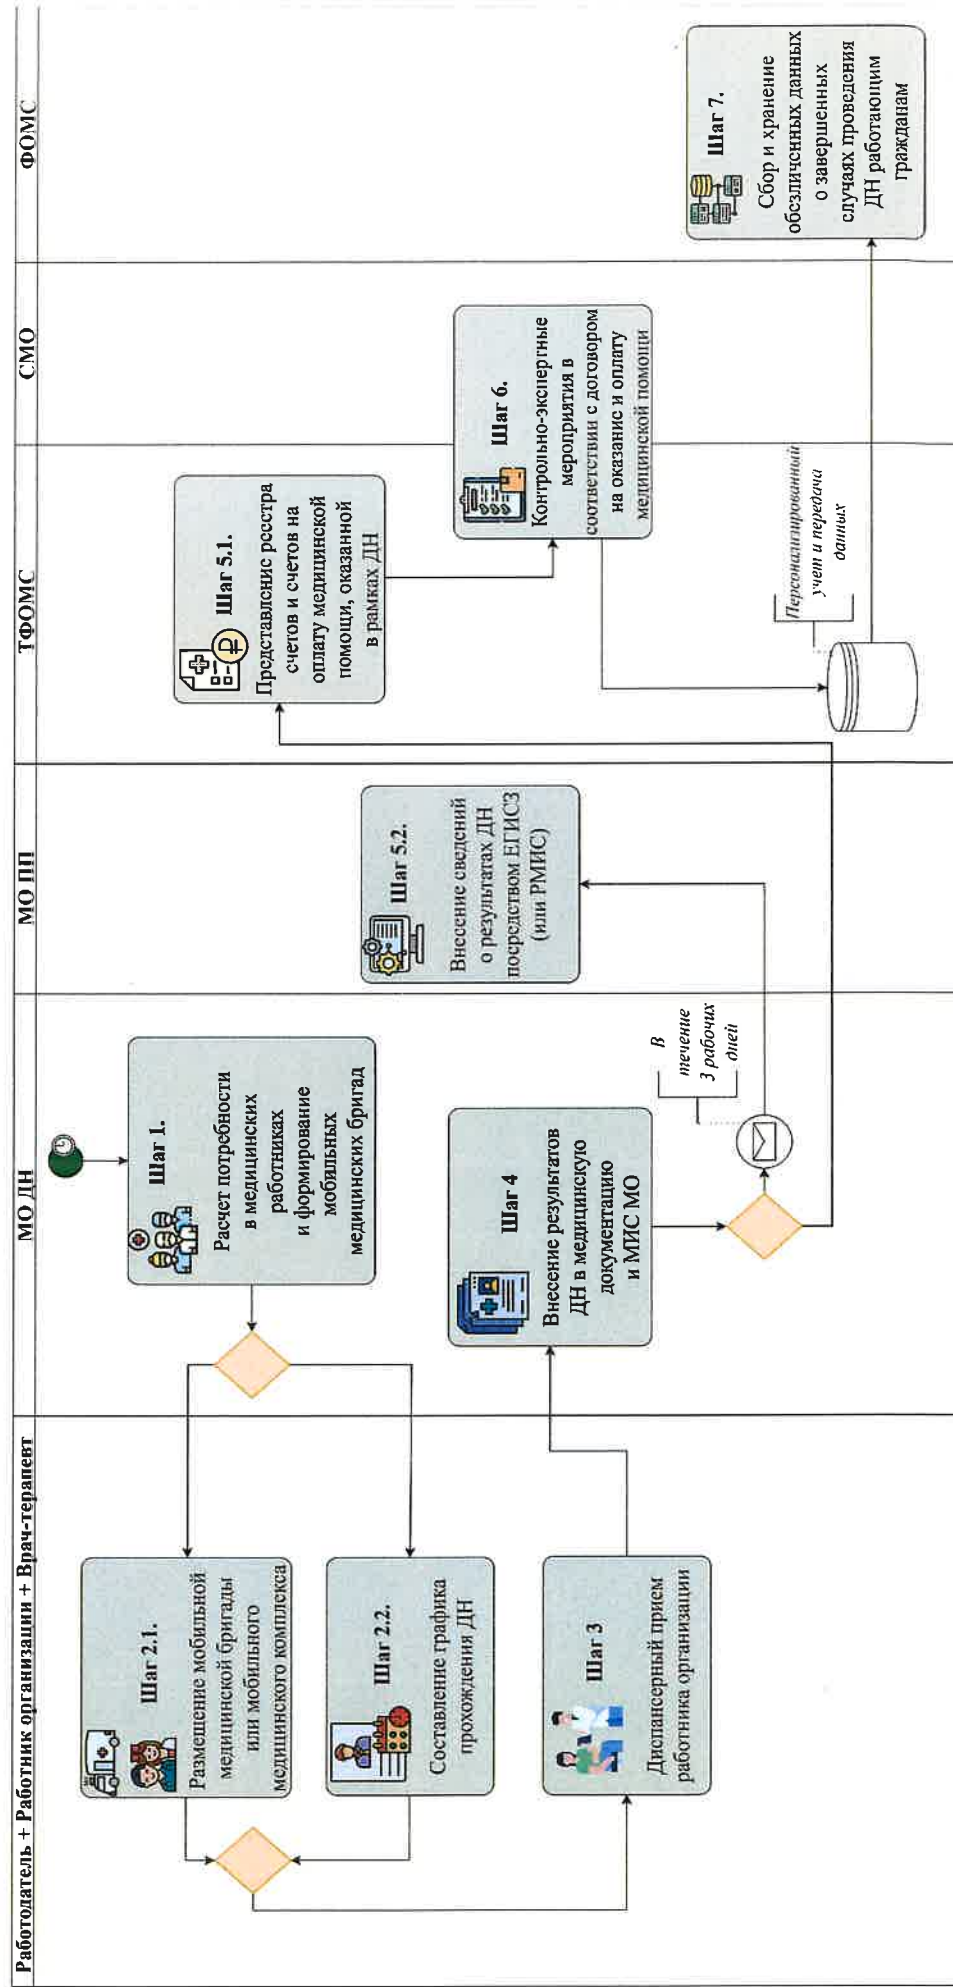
Работодатель + Работник организации + Врач-терапевт

МО ДН

МО ПП

ТФОМС

СМО

ФОМС

Шаг 1.
Расчет потребности в медицинских работниках и формирование мобильных медицинских бригад

Шаг 2.1.
Размещение мобильной медицинской бригады или мобильного медицинского комплекса

Шаг 2.2.
Составление графика прохождения ДН

Шаг 3
Диспансерный прием работника организации

Шаг 4
Внесение результатов ДН в медицинскую документацию и МИС МО

В течение 3 рабочих дней

Шаг 5.2.
Внесение сведений о результатах ДН посредством ЕГИСЗ (или РМИС)

Шаг 5.1.
Представление реестра счетов и счетов на оплату медицинской помощи, оказанной в рамках ДН

Персонализированный учет и передача данных

Шаг 6.
Контрольно-экспертные мероприятия в соответствии с договором на оказание и оплату медицинской помощи

Шаг 7.
Сбор и хранение обезличенных данных о завершенных случаях проведения ДН работающим гражданам